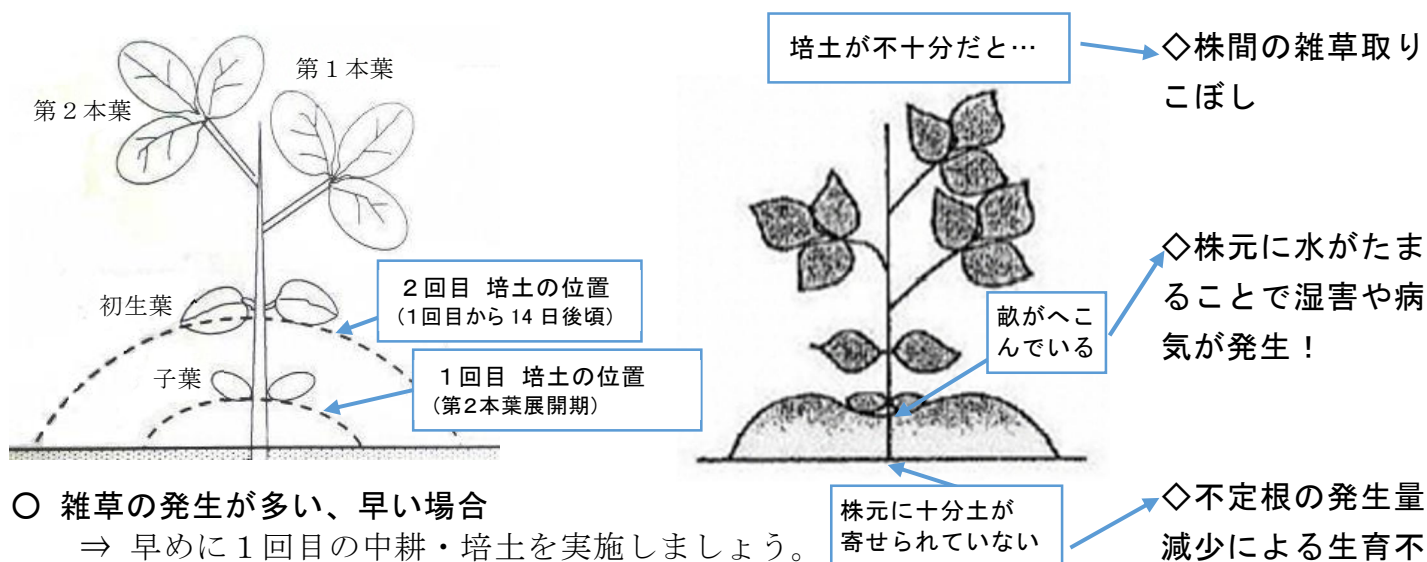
第１本葉
第２本葉
初生葉
子葉
２回目 培土の位置
（1回目から 14 日後頃）
１回目 培土の位置
（第2本葉展開期）

培土が不十分だと…
◇株間の雑草取りこぼし
◇株元に水がたまることで湿害や病気が発生！
畝がへこんでいる
株元に十分土が寄せられていない
◇不定根の発生量減少による生育不

〇 雑草の発生が多い、早い場合
⇒ 早めに１回目の中耕・培土を実施しましょう。